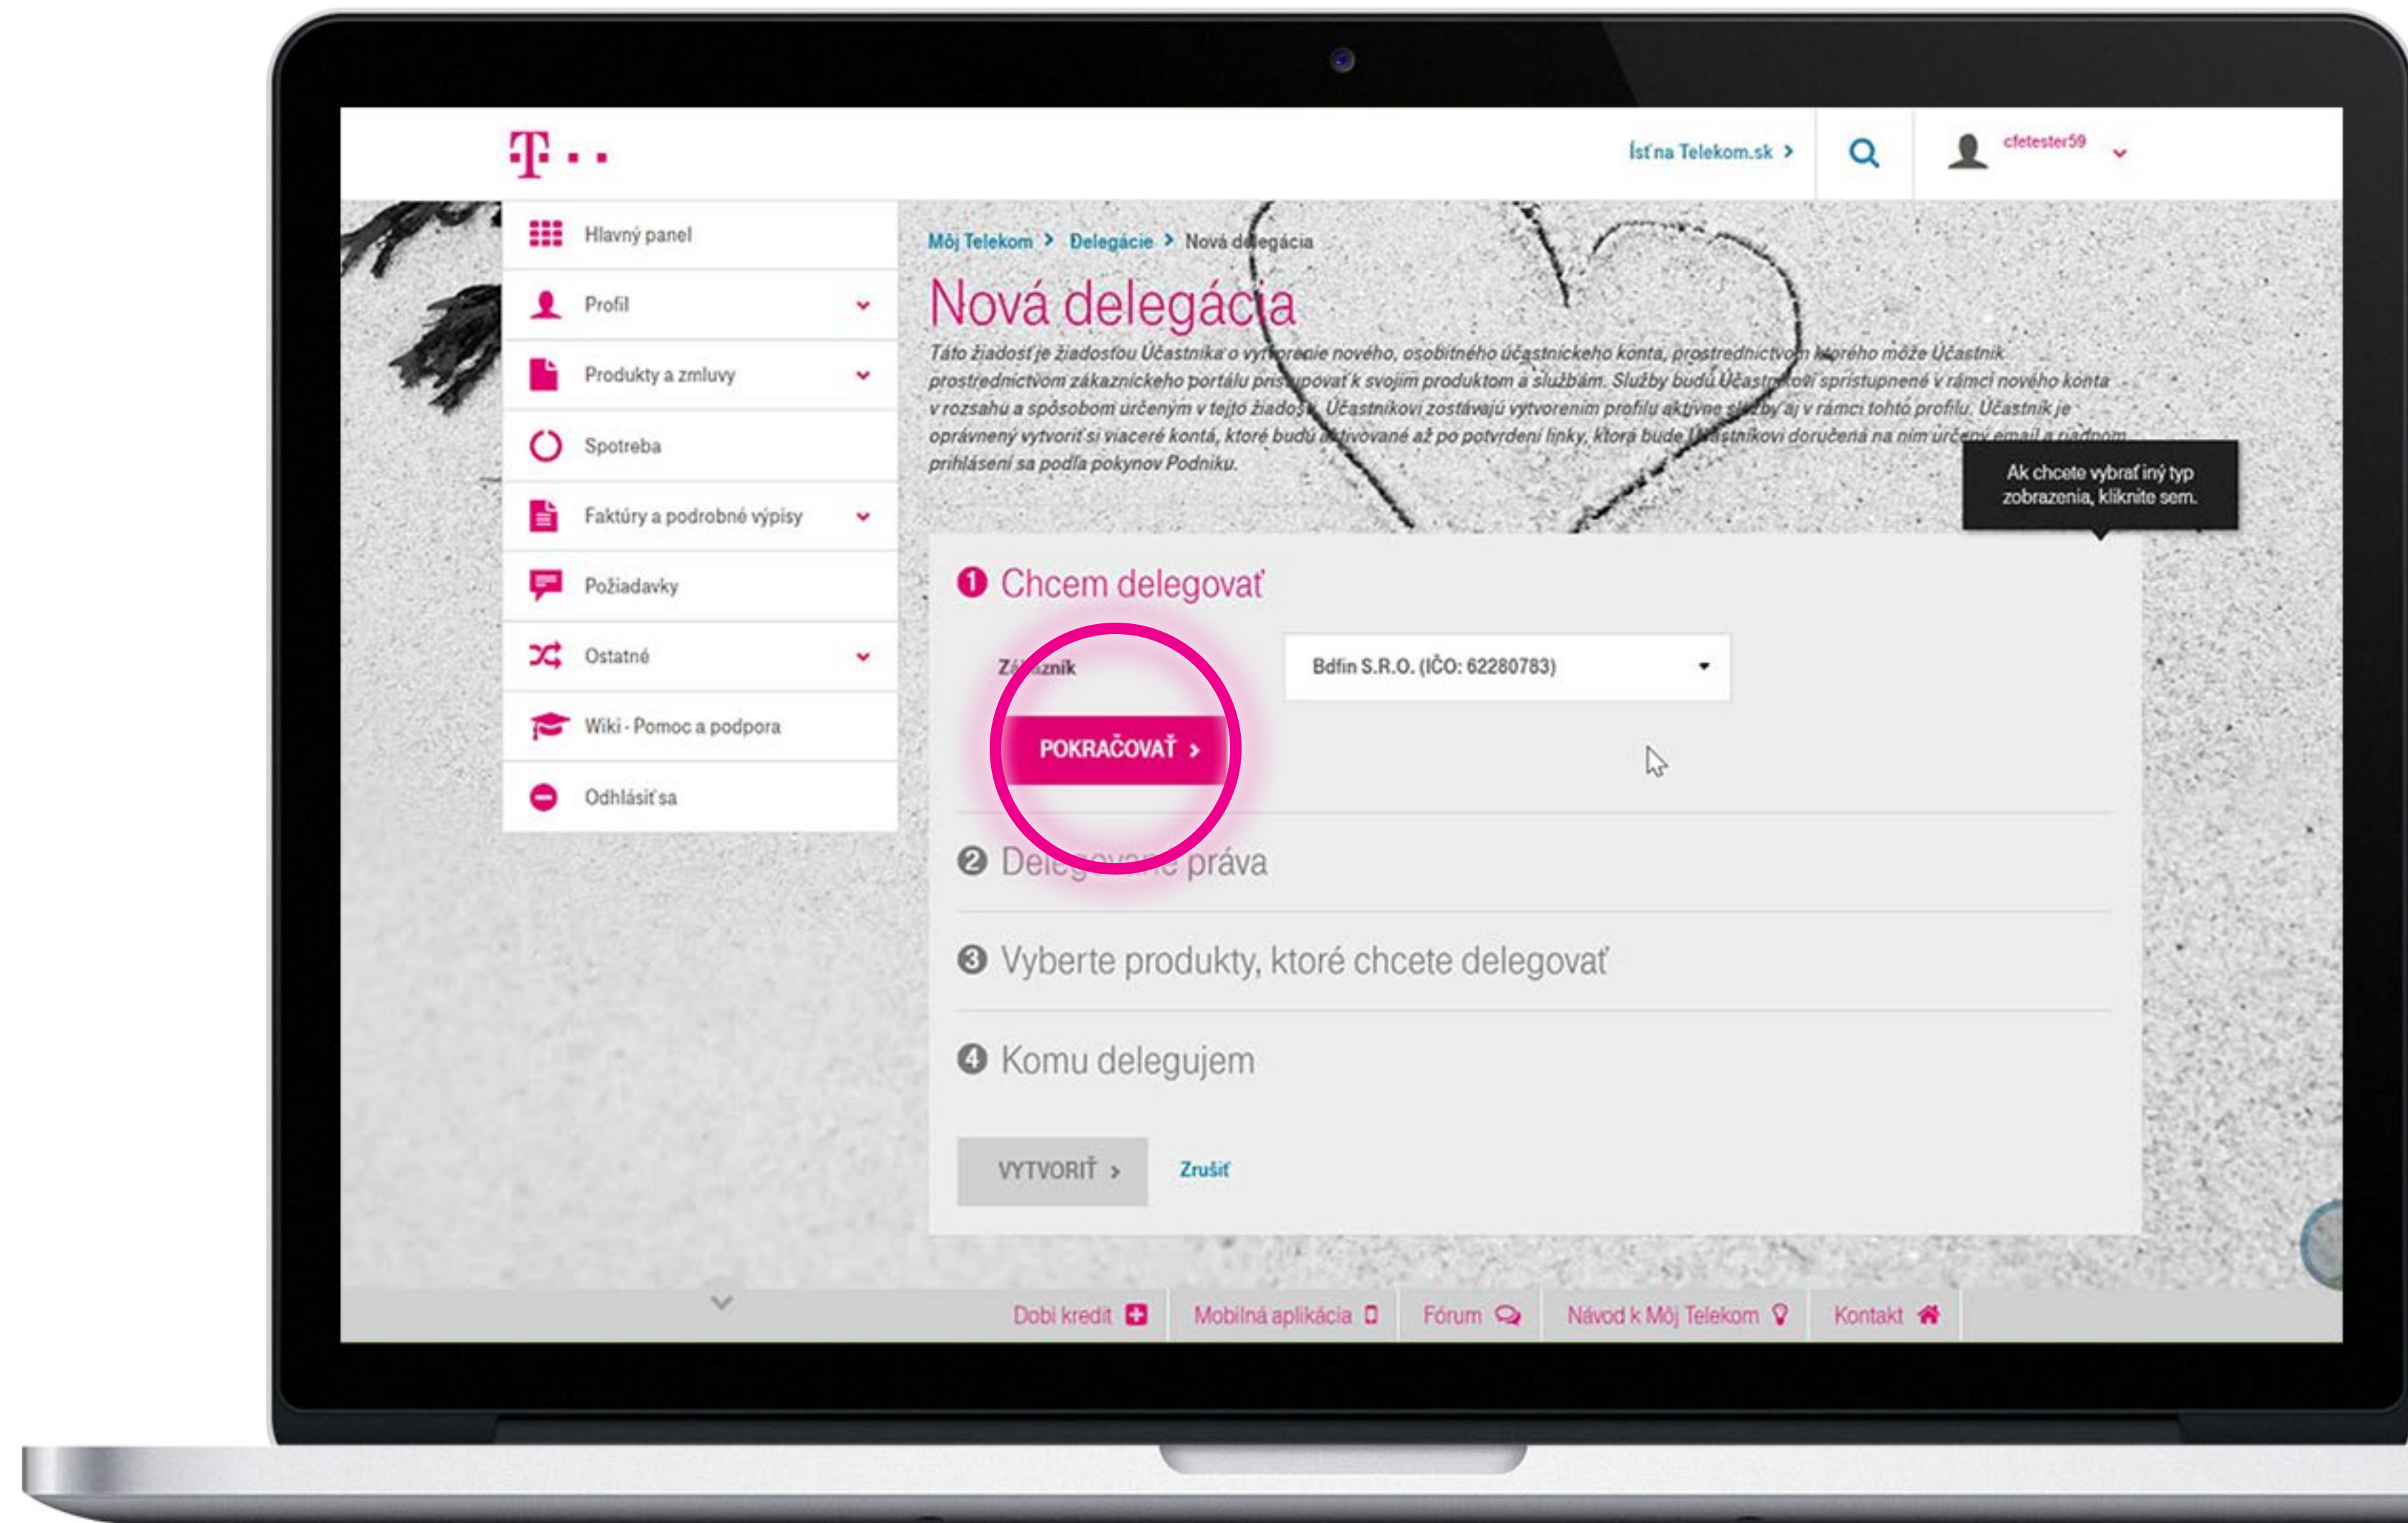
T · ·

Ísť na Telekom.sk >

cfetester59

Hlavný panel

Profil

Produkty a zmluvy

Spotreba

Faktúry a podrobné výpisy

Požiadavky

Ostatné

Wiki - Pomoc a podpora

Odhlásiť sa

Môj Telekom > Delegácie > Nová delegácia

Nová delegácia

Táto žiadosť je žiadosťou Účastníka o vytvorenie nového, osobitného účastníckeho konta, prostredníctvom ktorého môže Účastník prostredníctvom zákazníckeho portálu pristupovať k svojim produktom a službám. Služby budú Účastníkovi sprístupnené v rámci nového konta v rozsahu a spôsobom určeným v tejto žiadosti. Účastníkovi zostávajú vytvorením profilu aktívne služby aj v rámci tohto profilu. Účastník je oprávnený vytvoriť si viaceré kontá, ktoré budú aktivované až po potvrdení linky, ktorá bude Účastníkovi doručená na ním určený email a riadnom prihlásení sa podľa pokynov Podniku.

Ak chcete vybrať iný typ zobrazenia, kliknite sem.

1 Chcem delegovať

Zákazník

Bdfin S.R.O. (IČO: 62280783)

POKRAČOVAŤ >

2 Delegované práva

3 Vyberte produkty, ktoré chcete delegovať

4 Komu delegujem

VYTVORIŤ >

Zrušiť

Dobi kredit

Mobilná aplikácia

Fórum

Návod k Môj Telekom

Kontakt